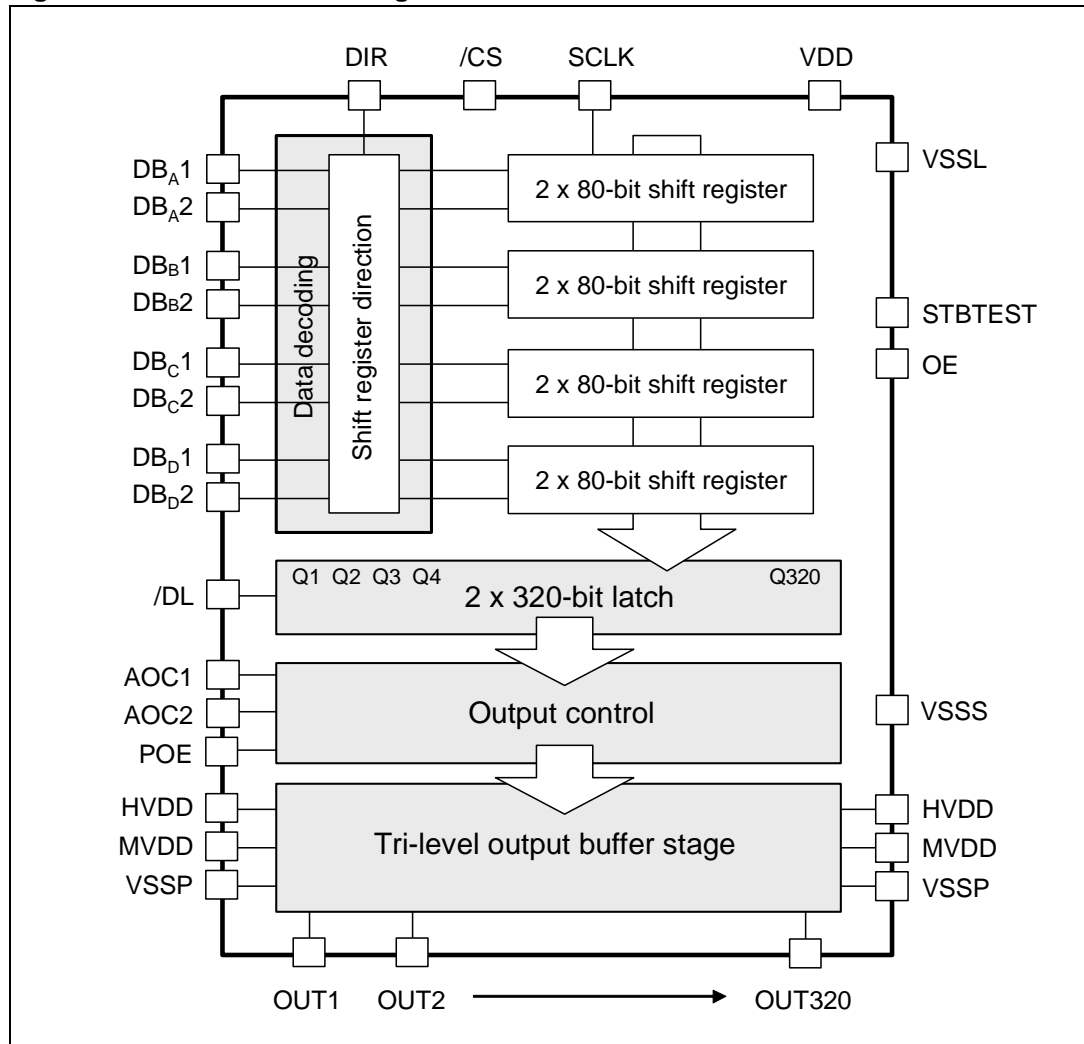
DIR
/CS
SCLK
VDD

$DB_A1$
$DB_A2$
$DB_B1$
$DB_B2$
$DB_C1$
$DB_C2$
$DB_D1$
$DB_D2$

Data decoding

Shift register direction

2 x 80-bit shift register
2 x 80-bit shift register
2 x 80-bit shift register
2 x 80-bit shift register

VSSL
STBTEST
OE

/DL
Q1 Q2 Q3 Q4
Q320
2 x 320-bit latch

AOC1
AOC2
POE
Output control
VSSS

HVDD
MVDD
VSSP
Tri-level output buffer stage
HVDD
MVDD
VSSP

OUT1
OUT2
OUT320